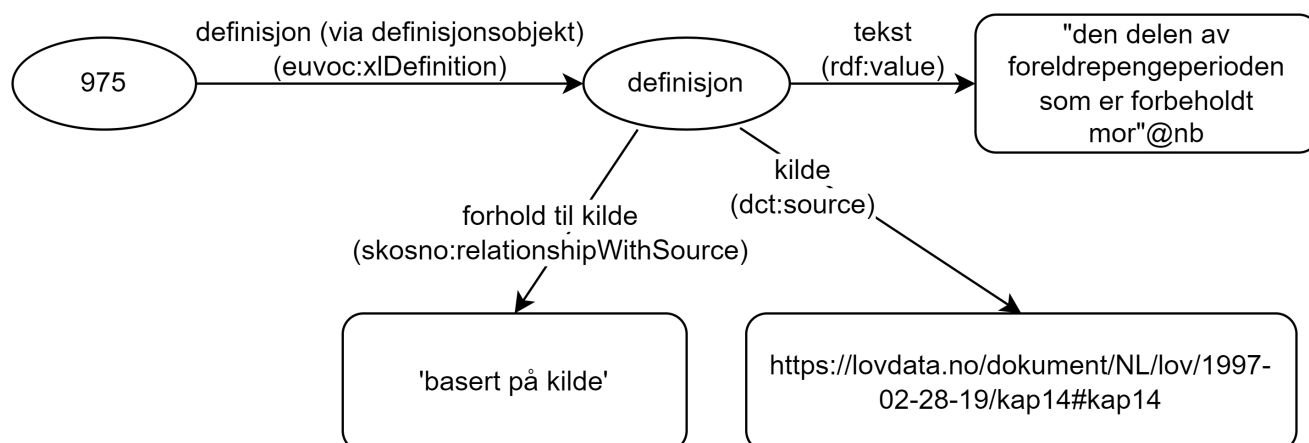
975

definisjon (via definisjonsobjekt)
(euvoc:xlDefinition)

definisjon

tekst
(rdf:value)

"den delen av foreldrepengeperioden som er forbeholdt mor"@nb

forhold til kilde
(skosno:relationshipWithSource)

kilde
(dct:source)

'basert på kilde'

https://lovdata.no/dokument/NL/lov/1997-02-28-19/kap14#kap14